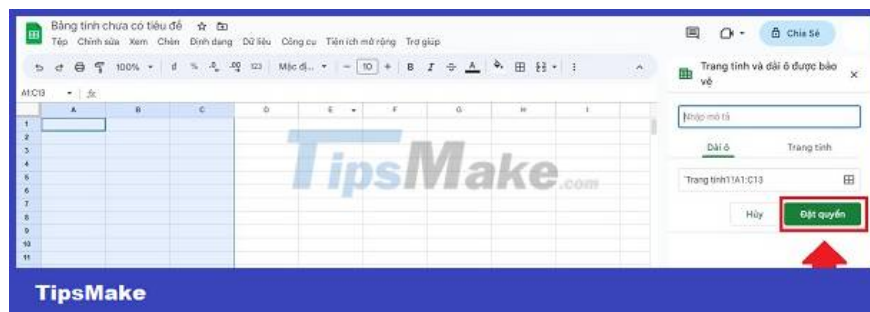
Bảng tính chưa có tiêu đề ☆
Tệp Chỉnh sửa Xem Chèn Định dạng Dữ liệu Công cụ Tiện ích mở rộng Trợ giúp

Chia sẻ

100% ▾ đ % .0 .00 123 Mặc đị... ▾ − 10 + B I A

A1:C13 ▾ fx

| | A | B | C | D | E | F | G | H | I |
|---|---|---|---|---|---|---|---|---|---|
| 1 | | | | | | | | | |
| 2 | | | | | | | | | |
| 3 | | | | | | | | | |
| 4 | | | | | | | | | |
| 5 | | | | | | | | | |
| 6 | | | | | | | | | |
| 7 | | | | | | | | | |
| 8 | | | | | | | | | |
| 9 | | | | | | | | | |
| 10 | | | | | | | | | |
| 11 | | | | | | | | | |

TipsMake.com

Trang tính và dải ô được bảo vệ ×

Nhập mô tả

Dải ô Trang tính

'Trang tính1'!A1:C13

Hủy Đặt quyền

TipsMake